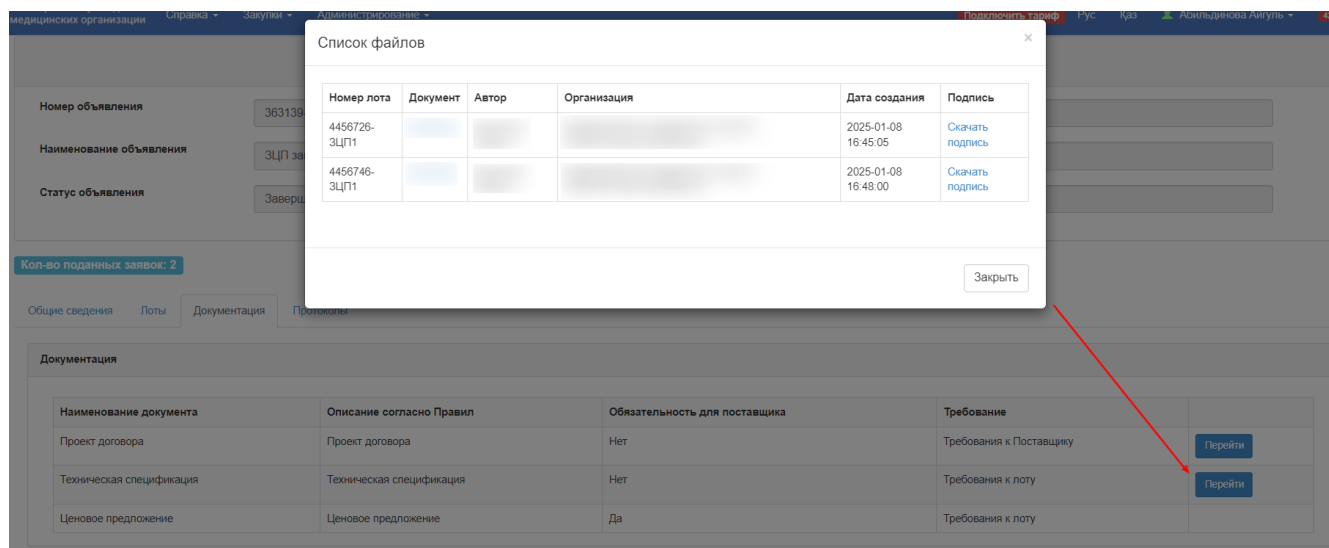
медицинских организации Справка Закупки Администрирование Подключить тариф Рус Қаз Абильдинова Айгуль

Номер объявления 363139
Наименование объявления ЗЦП за
Статус объявления Заверш

Кол-во поданных заявок: 2

Общие сведения Лоты Документация Протоколы

Список файлов ×

| Номер лота | Документ | Автор | Организация | Дата создания | Подпись |
|---|---|---|---|---|---|
| 4456726-ЗЦП1 | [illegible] | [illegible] | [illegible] | 2025-01-08 16:45:05 | Скачать подпись |
| 4456746-ЗЦП1 | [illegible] | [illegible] | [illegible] | 2025-01-08 16:48:00 | Скачать подпись |

Закрыть

Документация

| Наименование документа | Описание согласно Правил | Обязательность для поставщика | Требование | |
|---|---|---|---|---|
| Проект договора | Проект договора | Нет | Требования к Поставщику | Перейти |
| Техническая спецификация | Техническая спецификация | Нет | Требования к лоту | Перейти |
| Ценовое предложение | Ценовое предложение | Да | Требования к лоту | |